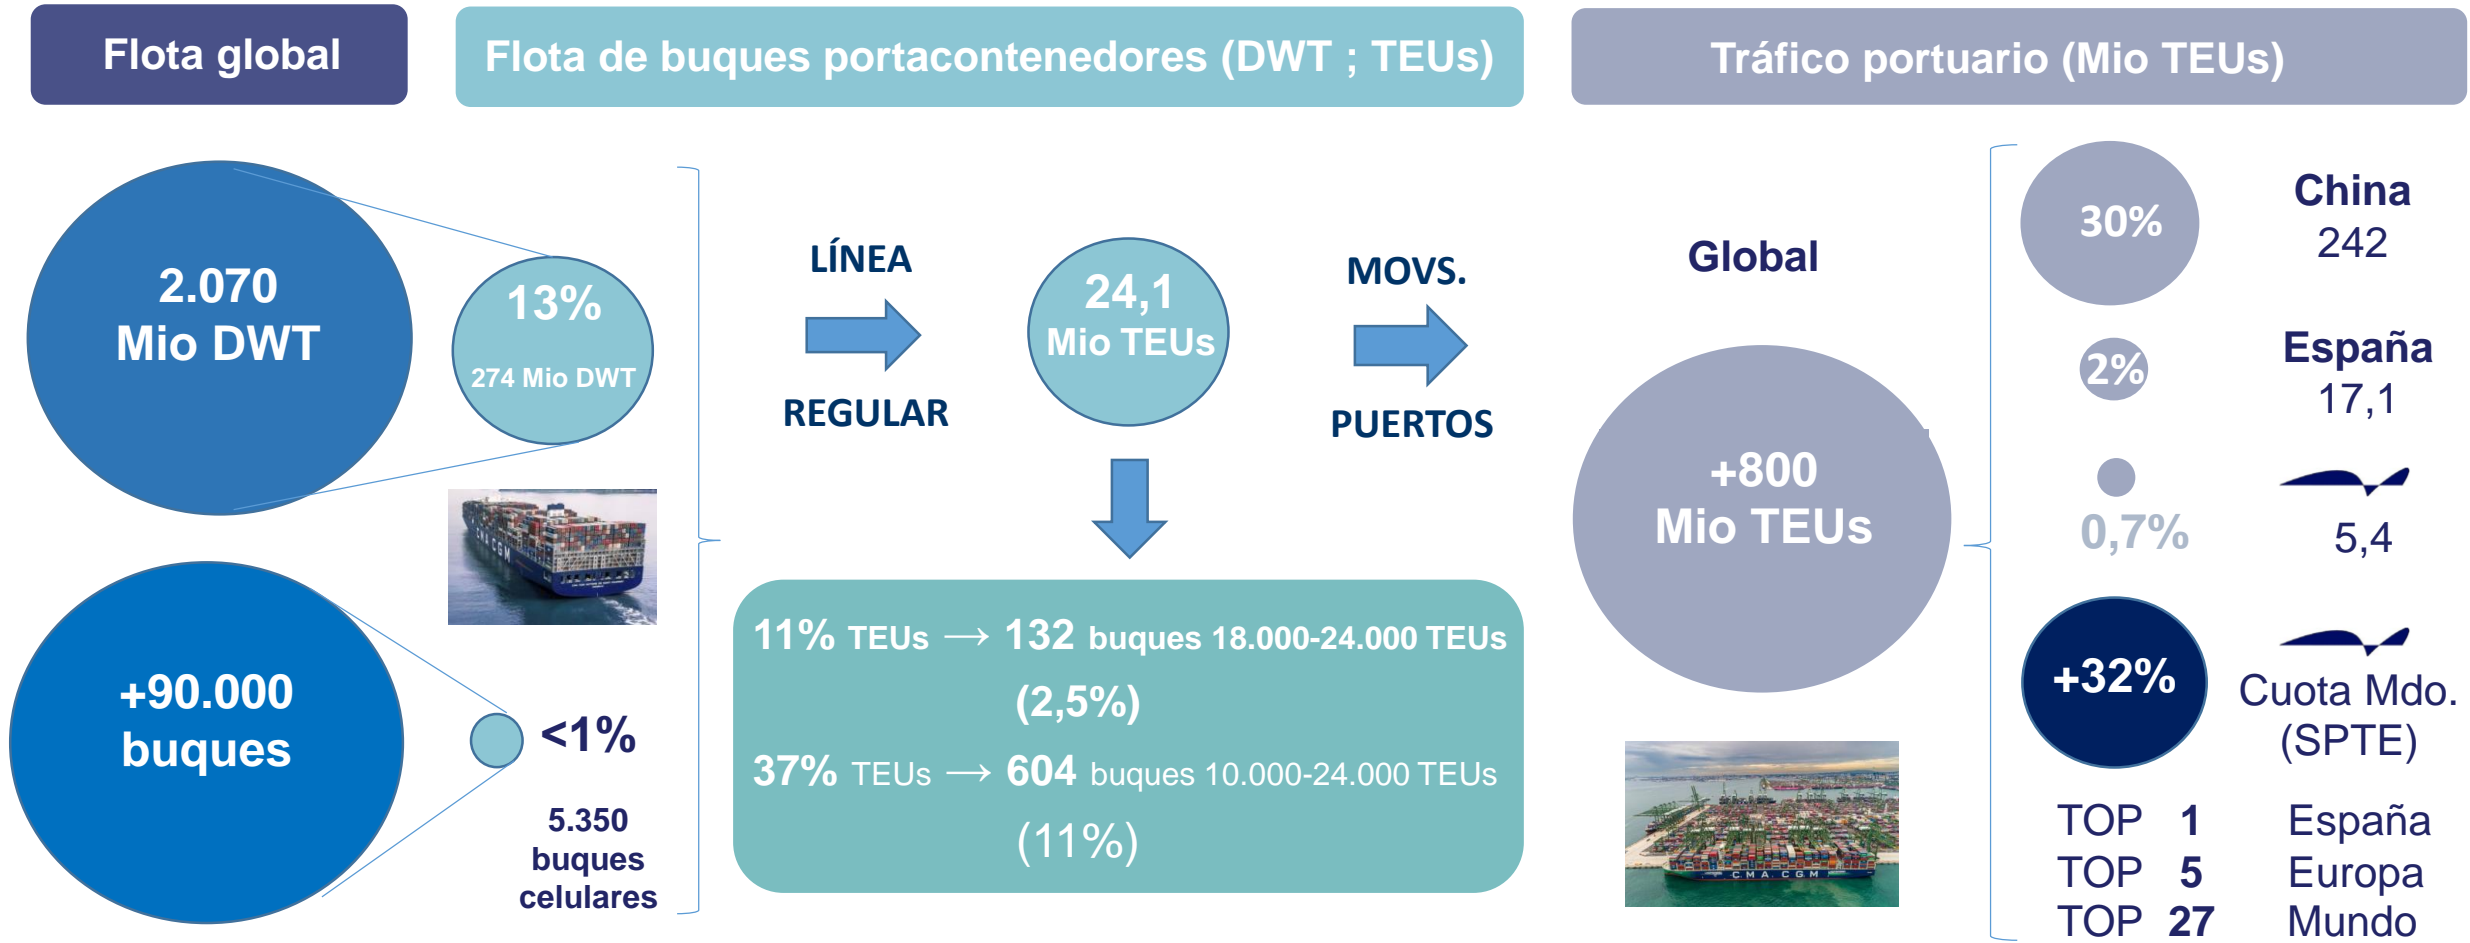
Flota global

Flota de buques portacontenedores (DWT ; TEUs)

Tráfico portuario (Mio TEUs)

2.070 Mio DWT

13%

274 Mio DWT

+90.000 buques

<1%

5.350 buques celulares

LÍNEA

REGULAR

24,1 Mio TEUs

MOVS.

PUERTOS

11% TEUs → 132 buques 18.000-24.000 TEUs (2,5%)

37% TEUs → 604 buques 10.000-24.000 TEUs (11%)

Global

+800 Mio TEUs

30%

China 242

2%

España 17,1

0,7%

5,4

+32%

Cuota Mdo. (SPTE)

TOP 1 España
TOP 5 Europa
TOP 27 Mundo